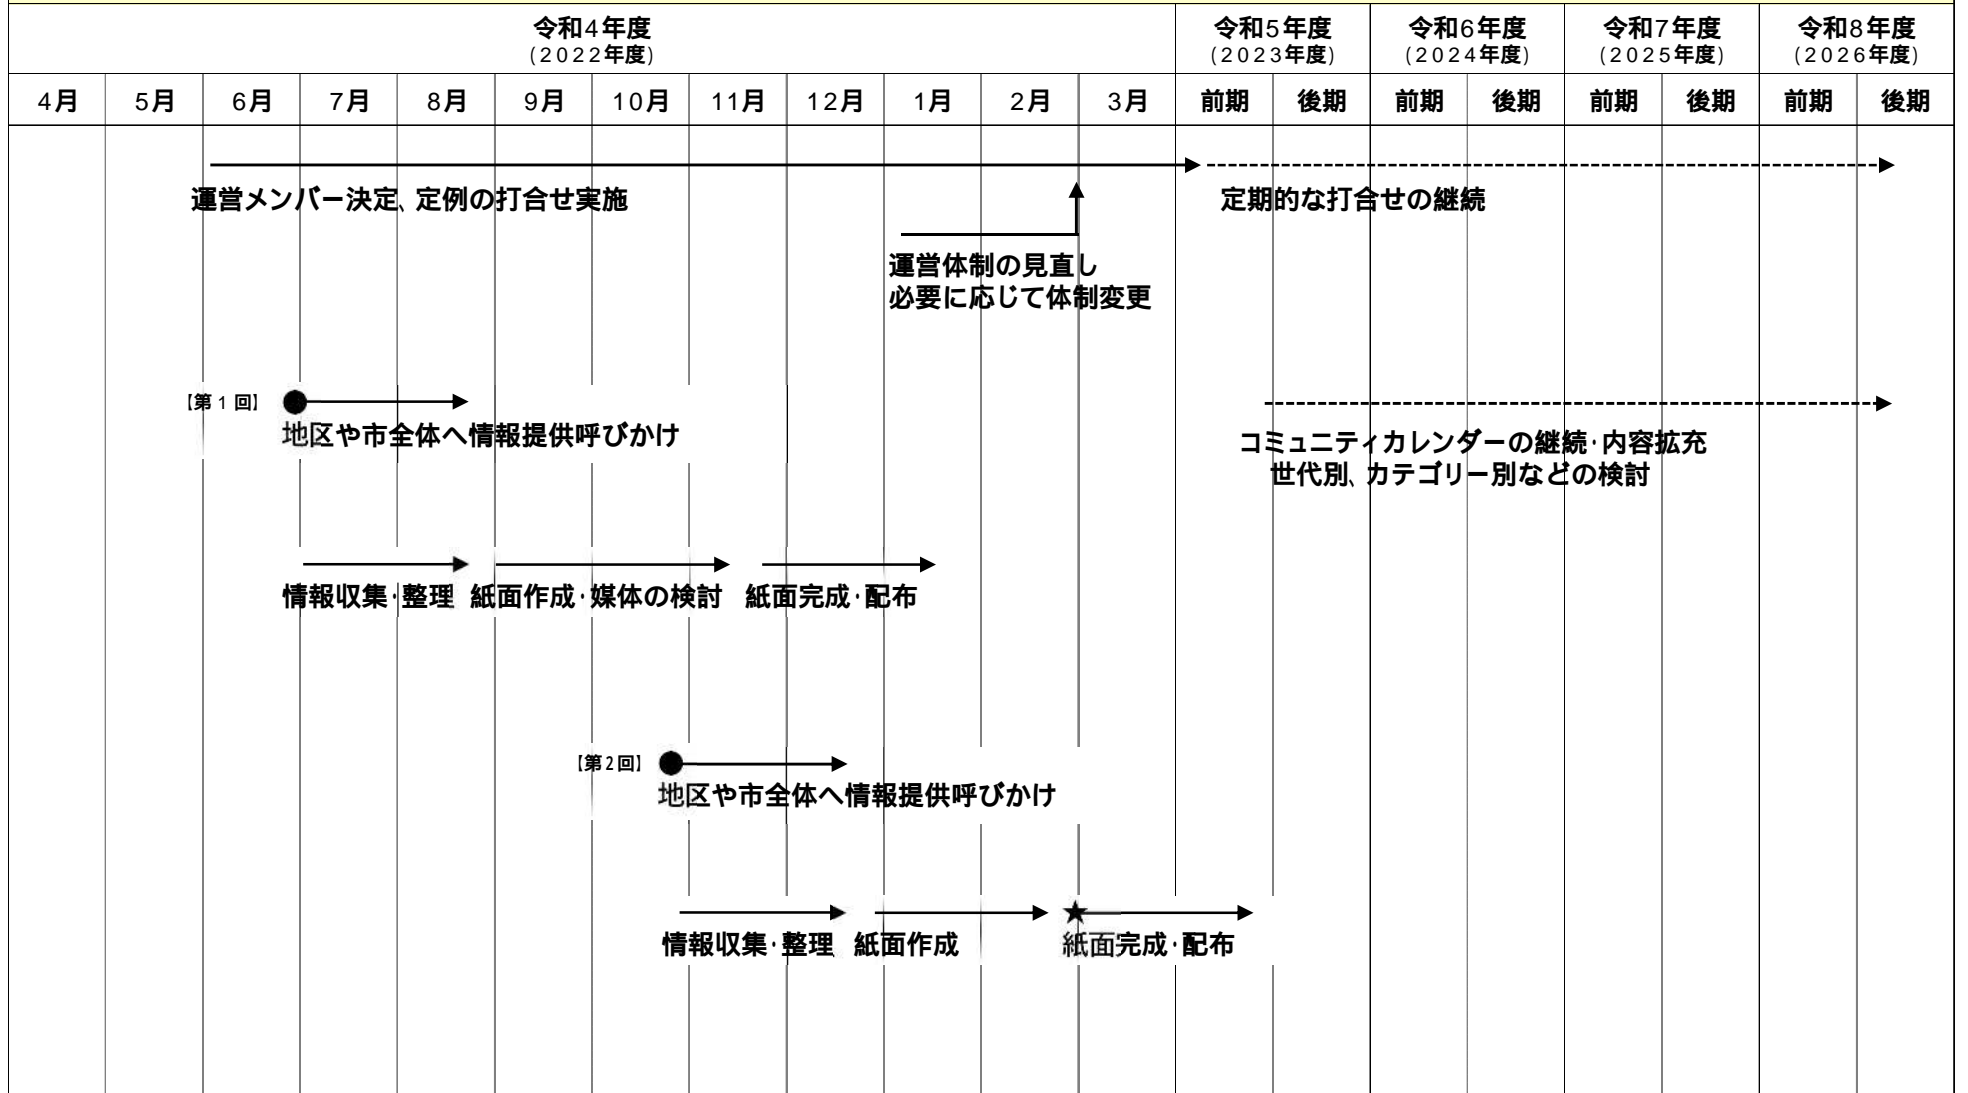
| 令和4年度 (2022年度) | | | | | | | | | | | | 令和5年度 (2023年度) | | 令和6年度 (2024年度) | | 令和7年度 (2025年度) | | 令和8年度 (2026年度) | |
|---|---|---|---|---|---|---|---|---|---|---|---|---|---|---|---|---|---|---|---|
| 4月 | 5月 | 6月 | 7月 | 8月 | 9月 | 10月 | 11月 | 12月 | 1月 | 2月 | 3月 | 前期 | 後期 | 前期 | 後期 | 前期 | 後期 | 前期 | 後期 |

運営メンバー決定、定例の打合せ実施

定期的な打合せの継続

運営体制の見直し
必要に応じて体制変更

【第1回】
地区や市全体へ情報提供呼びかけ

コミュニティカレンダーの継続・内容拡充
世代別、カテゴリー別などの検討

情報収集・整理 紙面作成・媒体の検討 紙面完成・配布

【第2回】
地区や市全体へ情報提供呼びかけ

情報収集・整理 紙面作成 紙面完成・配布